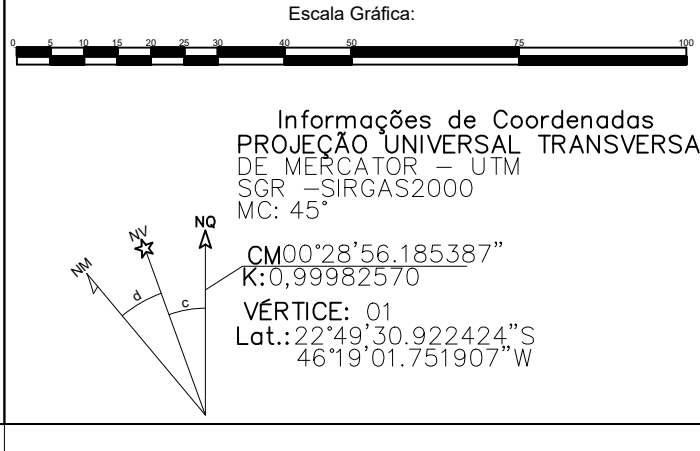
Escala Gráfica:

0 5 10 15 20 25 30 40 50 75 100

Informações de Coordenadas
PROJEÇÃO UNIVERSAL TRANSVERSA
DE MERCATOR – UTM
SGR –SIRGAS2000
MC: 45°

NM NV NQ
d c

CM00°28'56.185387"
K:0,99982570

VÉRTICE: 01
Lat.:22°49'30.922424"S
46°19'01.751907"W